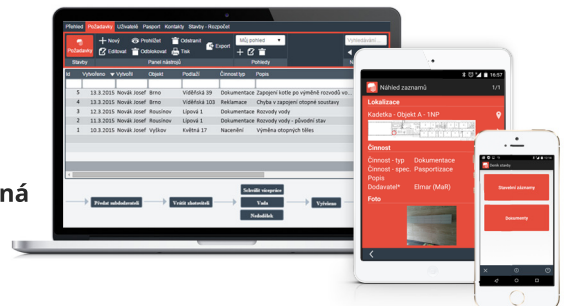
ná

Přehled Požadavky Uživatelé Pasport Kontakty Stavby Rozpočet

Požadavky
+ Nový
Editovat
Protlačit
Odblokovat
Odstranit
Tisk
Export
Můj pohled
Vyhledávání...
Stavby
Panel nástrojů
Pohledy

| Id | Vytvořeno | Vytvořil | Objekt | Podlaží | Činnost typ | Popis |
|---|---|---|---|---|---|---|
| 5 | 13.3.2015 | Novák Josef | Brno | Viděňská 39 | Dokumentace | Zapojení kotle po výměně rozvodů vo... |
| 4 | 13.3.2015 | Novák Josef | Brno | Viděňská 103 | Reklamace | Chyba v zapojení otopné soustavy |
| 3 | 2.3.2015 | Novák Josef | Rousínov | Lipová 1 | Dokumentace | Rozvody vody |
| 2 | 2.3.2015 | Novák Josef | Rousínov | Lipová 1 | Dokumentace | Rozvody vody - původní stav |
| 1 | 10.3.2015 | Novák Josef | Vyškov | Květná 17 | Nacenění | Výměna otopných těles |

Předat subdodavateli
Vrátit zhotoviteli
Schválit vlegačce
Vada
Nedodělek
Vyřešeno

16:57
Náhled zaznamů 1/1
Lokalizace
Kadetka - Objekt A - 1NP
Činnost
Činnost - typ Dokumentace
Činnost - spec. Pasportizace
Popis
Dodavatel* Elmar (MaR)
Foto

Seznam stavby
Stavební záznamy
Dokumenty